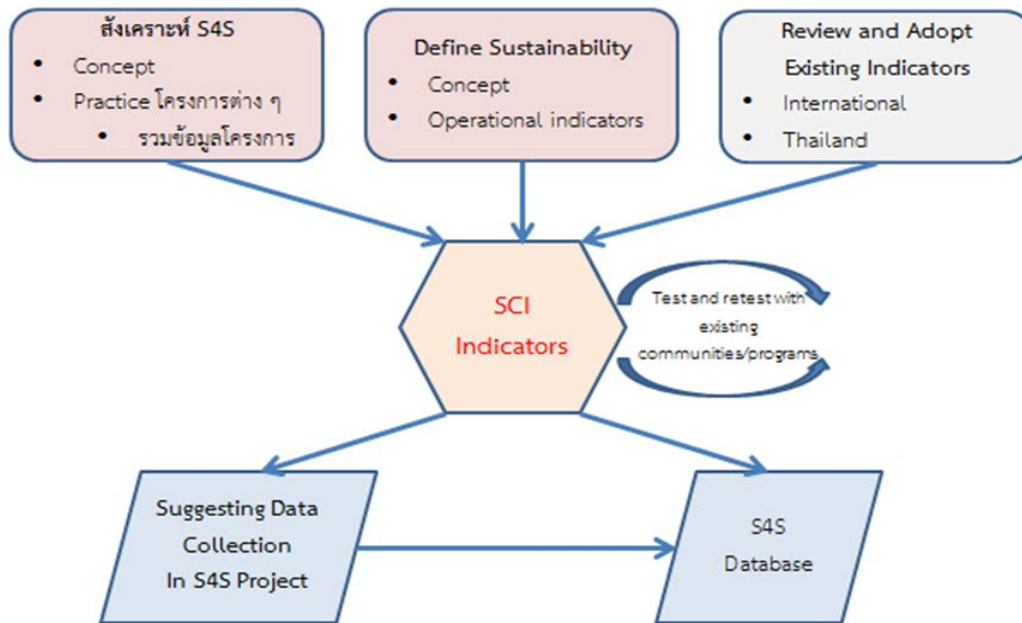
สังเคราะห์ S4S
• Concept
• Practice โครงการต่าง ๆ
• รวมข้อมูลโครงการ

Define Sustainability
• Concept
• Operational indicators

Review and Adopt Existing Indicators
• International
• Thailand

SCI Indicators

Test and retest with existing communities/programs

Suggesting Data Collection In S4S Project

S4S Database